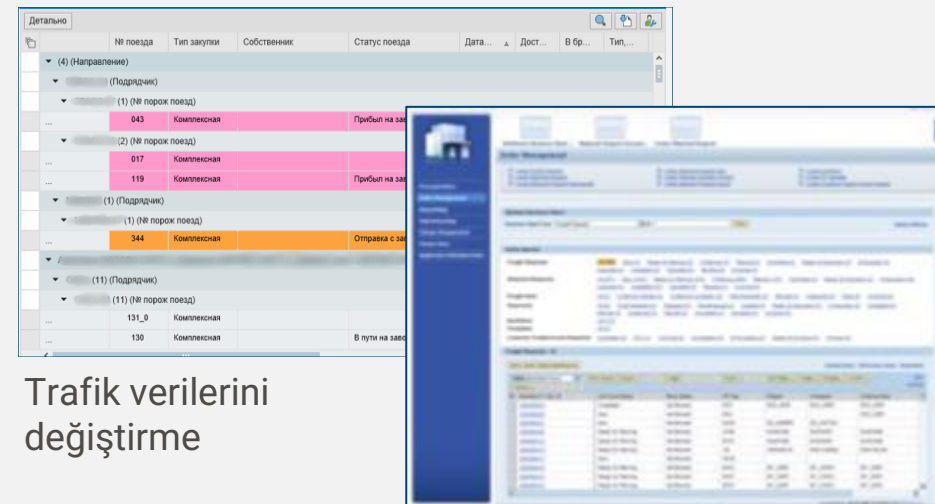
Детально

| | № поезда | Тип закупки | Собственник | Статус поезда | Дата... | Дост... | В бр... | Тип,... |
|---|---|---|---|---|---|---|---|---|
| ▼ (4) (Направление) | | | | | | | | |
| ▼ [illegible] (Подрядчик) | | | | | | | | |
| ▼ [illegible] (1) (№ порож поезд) | | | | | | | | |
| ... | 043 | Комплексная | | Прибыл на зав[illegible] | | | | |
| ▼ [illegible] (2) (№ порож поезд) | | | | | | | | |
| ... | 017 | Комплексная | | | | | | |
| ... | 119 | Комплексная | | Прибыл на зав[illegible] | | | | |
| ▼ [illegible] (1) (Подрядчик) | | | | | | | | |
| ▼ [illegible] (1) (№ порож поезд) | | | | | | | | |
| ... | 344 | Комплексная | | Отправка с за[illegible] | | | | |
| ▼ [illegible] | | | | | | | | |
| ▼ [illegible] (11) (Подрядчик) | | | | | | | | |
| ▼ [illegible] (11) (№ порож поезд) | | | | | | | | |
| ... | 131_0 | Комплексная | | | | | | |
| ... | 130 | Комплексная | | В пути на заво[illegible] | | | | |

Trafik verilerini değiştirme

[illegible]